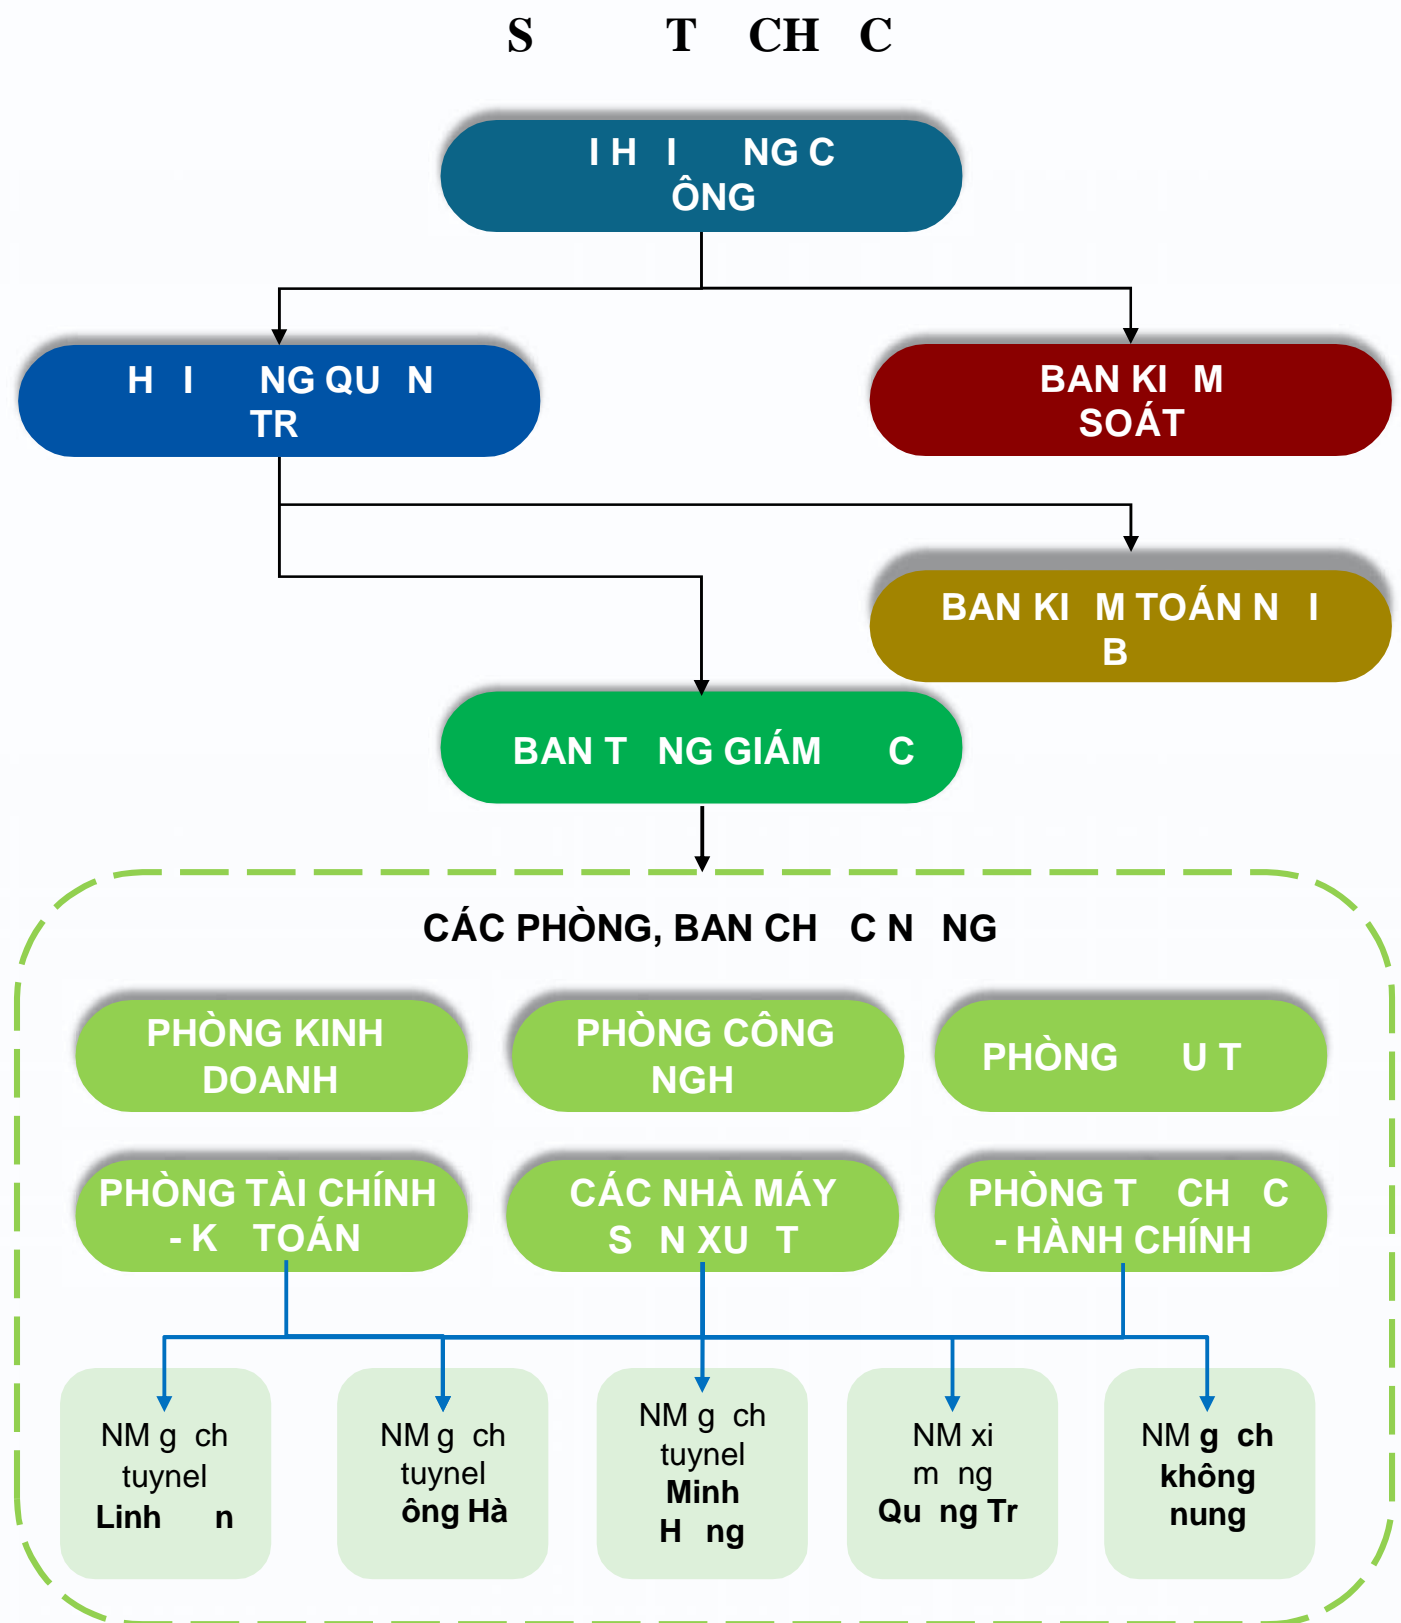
S T CH C

I H I NG C ÔNG

H I NG QU N TR

BAN KI M SOÁT

BAN KI M TOÁN N I B

BAN T NG GIÁM C

CÁC PHÒNG, BAN CH C N NG

PHÒNG KINH DOANH

PHÒNG CÔNG NGH

PHÒNG U T

PHÒNG TÀI CHÍNH - K TOÁN

CÁC NHÀ MÁY S N XU T

PHÒNG T CH C - HÀNH CHÍNH

NM g ch tuynel Linh n

NM g ch tuynel ông Hà

NM g ch tuynel Minh H ng

NM xi m ng Qu ng Tr

NM g ch không nung